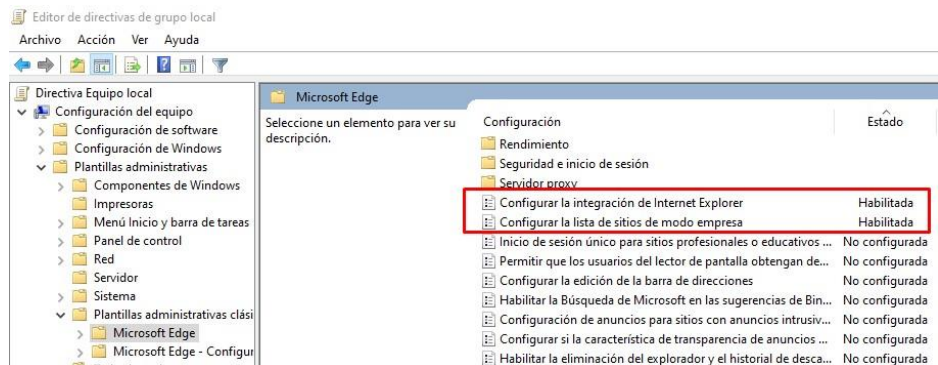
Editor de directivas de grupo local

Archivo Acción Ver Ayuda

Directiva Equipo local
Configuración del equipo
Configuración de software
Configuración de Windows
Plantillas administrativas
Componentes de Windows
Impresoras
Menú Inicio y barra de tareas
Panel de control
Red
Servidor
Sistema
Plantillas administrativas clási
Microsoft Edge
Microsoft Edge - Configur

Microsoft Edge

Seleccione un elemento para ver su descripción.

| Configuración | Estado |
|---|---|
| Rendimiento | |
| Seguridad e inicio de sesión | |
| Servidor proxy | |
| Configurar la integración de Internet Explorer | Habilitada |
| Configurar la lista de sitios de modo empresa | Habilitada |
| Inicio de sesión único para sitios profesionales o educativos ... | No configurada |
| Permitir que los usuarios del lector de pantalla obtengan de... | No configurada |
| Configurar la edición de la barra de direcciones | No configurada |
| Habilitar la Búsqueda de Microsoft en las sugerencias de Bin... | No configurada |
| Configuración de anuncios para sitios con anuncios intrusiv... | No configurada |
| Configurar si la característica de transparencia de anuncios ... | No configurada |
| Habilitar la eliminación del explorador y el historial de desca... | No configurada |